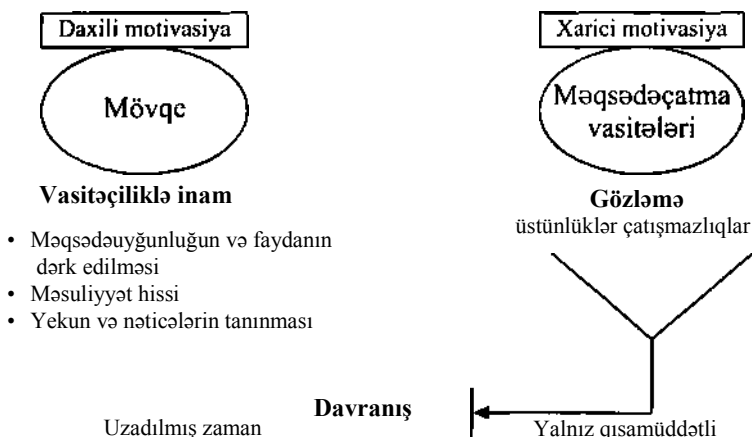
Daxili motivasiya

Mövqe

Vasitəçiliklə inam

• Məqsədəuyğunluğun və faydanın dərk edilməsi
• Məsuliyyət hissi
• Yekun və nəticələrin tanınması

Xarici motivasiya

Məqsədəçatma vasitələri

Gözləmə
üstünlüklər çatışmazlıqlar

Davranış

Uzadılmış zaman

Yalnız qısamüddətli